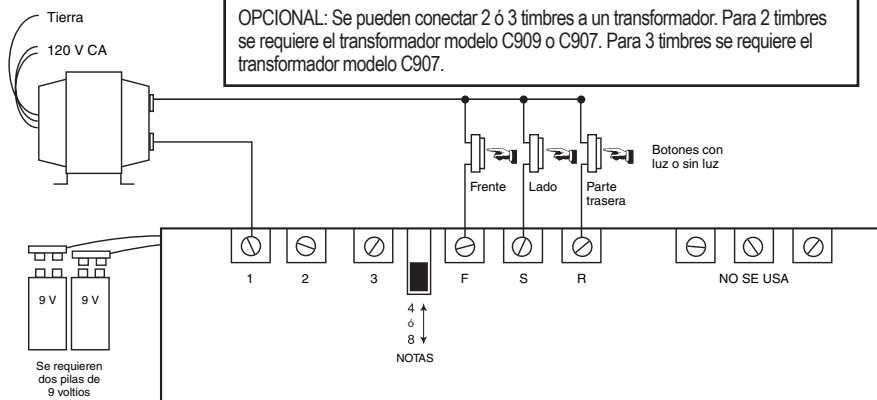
Tierra

120 V CA

OPCIONAL: Se pueden conectar 2 ó 3 timbres a un transformador. Para 2 timbres se requiere el transformador modelo C909 o C907. Para 3 timbres se requiere el transformador modelo C907.

Botones con luz o sin luz

Frente

Lado

Parte trasera

9 V

9 V

Se requieren dos pilas de 9 voltios

1

2

3

4
ó
8

NOTAS

F

S

R

NO SE USA